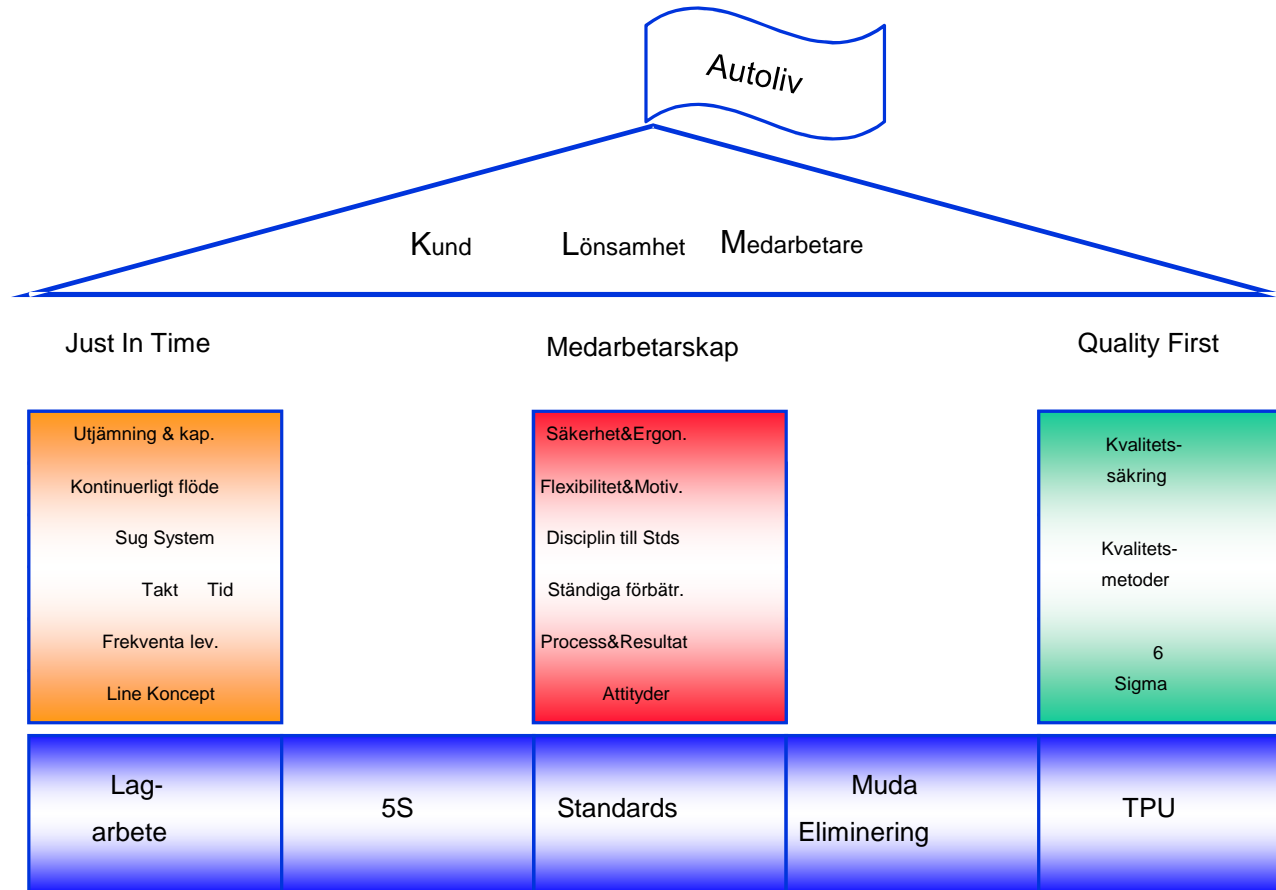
Autoliv

Kund Lönsamhet Medarbetare

Just In Time

Medarbetarskap

Quality First

Utjämning & kap.
Kontinuerligt flöde
Sug System
Takt Tid
Frekventa lev.
Line Koncept

Säkerhet&Ergon.
Flexibilitet&Motiv.
Disciplin till Stds
Ständiga förbätr.
Process&Resultat
Attityder

Kvalitetssäkring
Kvalitetsmetoder
6 Sigma

| Lagarbete | 5S | Standards | Muda Eliminering | TPU |
|---|---|---|---|---|